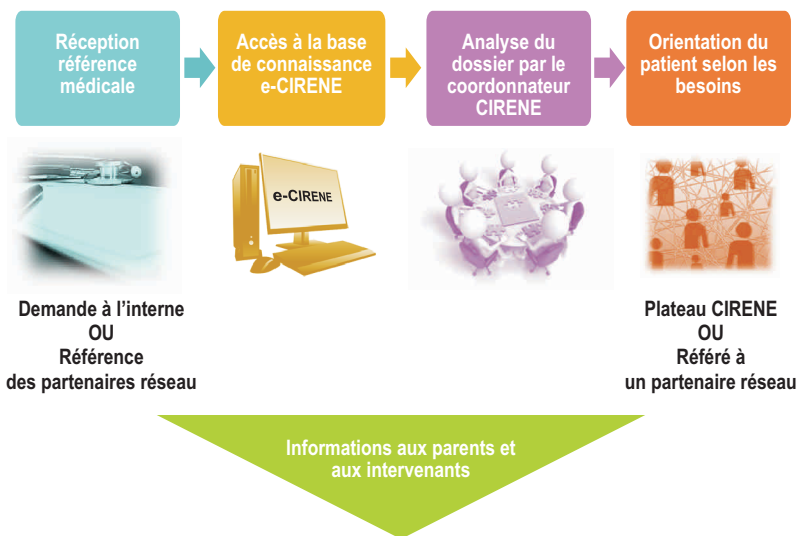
Réception référence médicale

Accès à la base de connaissance e-CIRENE

Analyse du dossier par le coordonnateur CIRENE

Orientation du patient selon les besoins

e-CIRENE

Demande à l'interne
OU
Référence des partenaires réseau

Plateau CIRENE
OU
Référé à un partenaire réseau

Informations aux parents et aux intervenants